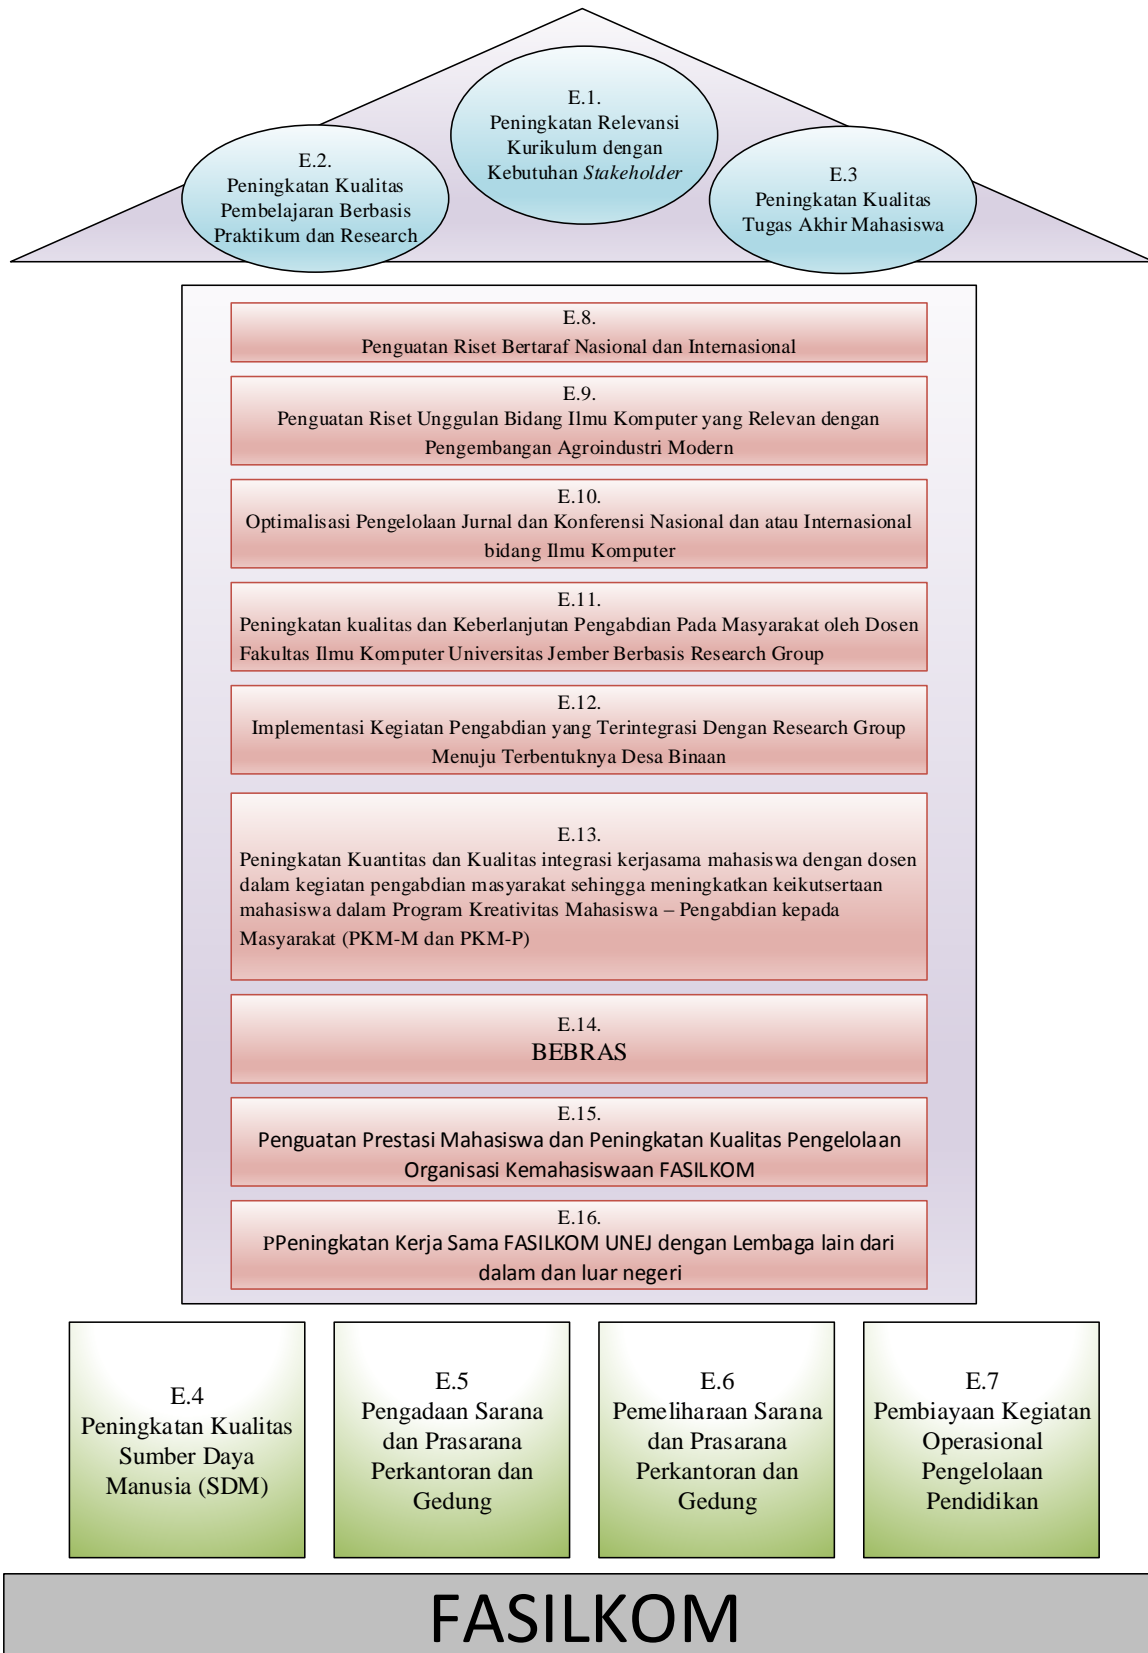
E.2.
Peningkatan Kualitas Pembelajaran Berbasis Praktikum dan Research

E.1.
Peningkatan Relevansi Kurikulum dengan Kebutuhan *Stakeholder*

E.3
Peningkatan Kualitas Tugas Akhir Mahasiswa

E.8.
Penguatan Riset Bertaraf Nasional dan Internasional

E.9.
Penguatan Riset Unggulan Bidang Ilmu Komputer yang Relevan dengan Pengembangan Agroindustri Modern

E.10.
Optimalisasi Pengelolaan Jurnal dan Konferensi Nasional dan atau Internasional bidang Ilmu Komputer

E.11.
Peningkatan kualitas dan Keberlanjutan Pengabdian Pada Masyarakat oleh Dosen Fakultas Ilmu Komputer Universitas Jember Berbasis Research Group

E.12.
Implementasi Kegiatan Pengabdian yang Terintegrasi Dengan Research Group Menuju Terbentuknya Desa Binaan

E.13.
Peningkatan Kuantitas dan Kualitas integrasi kerjasama mahasiswa dengan dosen dalam kegiatan pengabdian masyarakat sehingga meningkatkan keikutsertaan mahasiswa dalam Program Kreativitas Mahasiswa – Pengabdian kepada Masyarakat (PKM-M dan PKM-P)

E.14.
BEBRAS

E.15.
Penguatan Prestasi Mahasiswa dan Peningkatan Kualitas Pengelolaan Organisasi Kemahasiswaan FASILKOM

E.16.
PPeningkatan Kerja Sama FASILKOM UNEJ dengan Lembaga lain dari dalam dan luar negeri

E.4
Peningkatan Kualitas Sumber Daya Manusia (SDM)

E.5
Pengadaan Sarana dan Prasarana Perkantoran dan Gedung

E.6
Pemeliharaan Sarana dan Prasarana Perkantoran dan Gedung

E.7
Pembiayaan Kegiatan Operasional Pengelolaan Pendidikan

FASILKOM